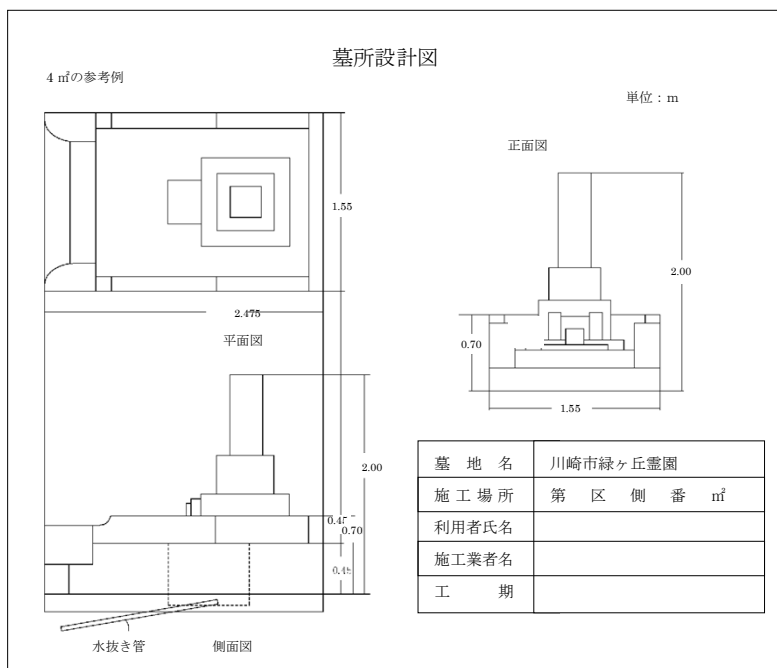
墓所設計図

4 ㎡の参考例

単位：m

正面図

1.55

2.00

0.70

1.55

2.475

平面図

2.00

0.45

0.70

0.45

水抜き管

側面図

| 墓　地　名 | 川崎市緑ヶ丘霊園 |
|---|---|
| 施工場所 | 第　区　側　番　㎡ |
| 利用者氏名 | |
| 施工業者名 | |
| 工　　期 | |